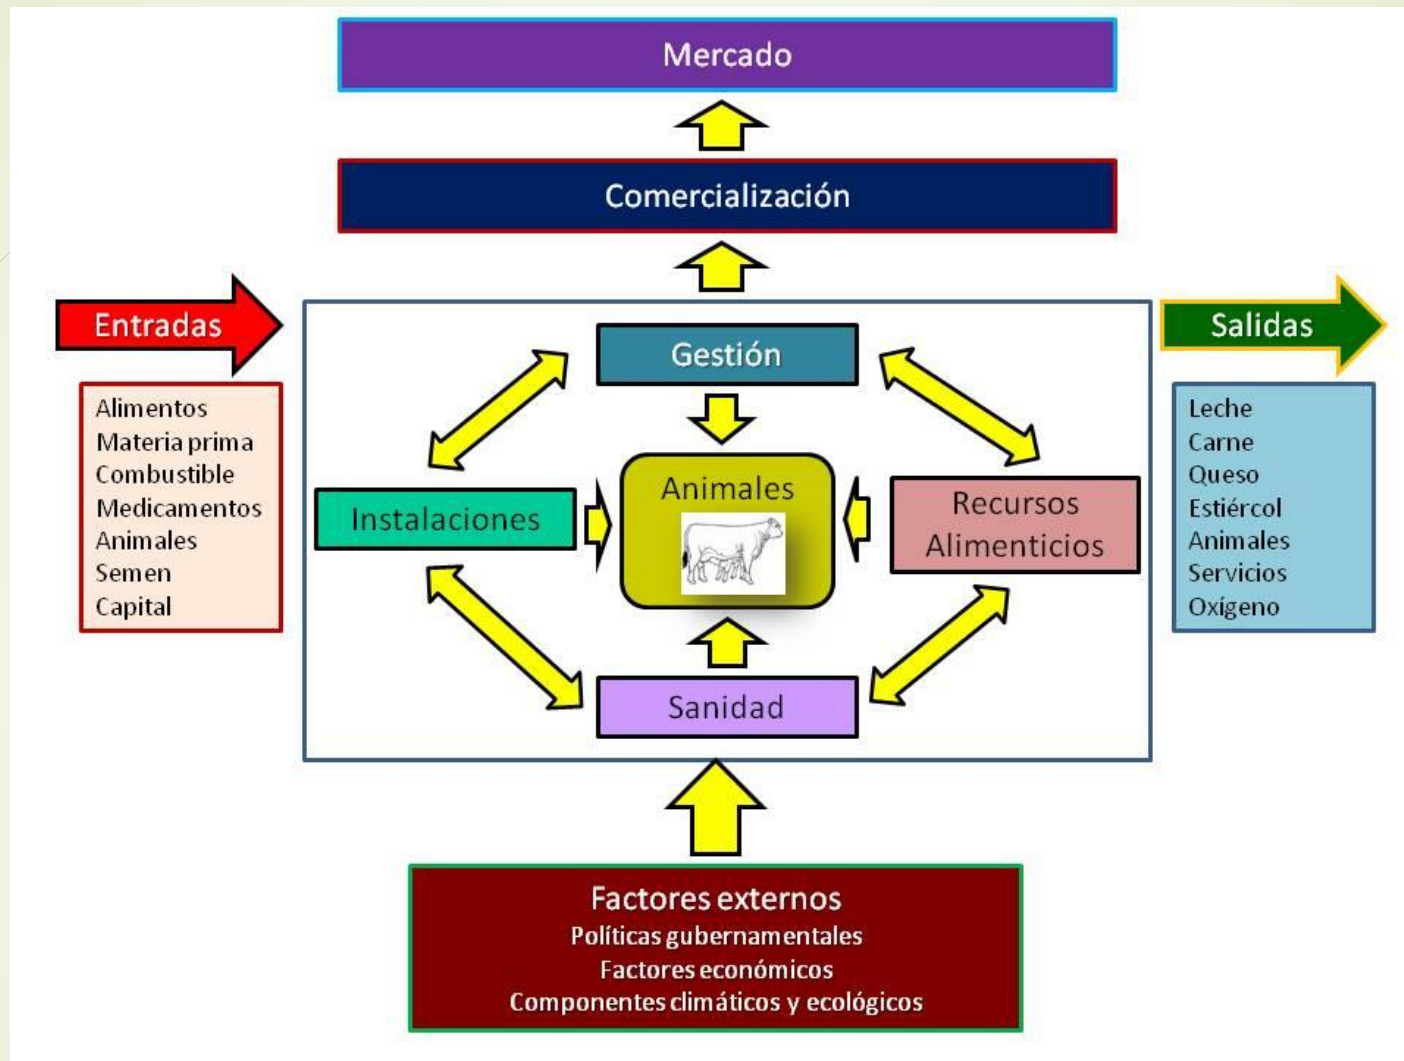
Mercado

Comercialización

Entradas

Alimentos
Materia prima
Combustible
Medicamentos
Animales
Semen
Capital

Gestión

Instalaciones

Animales

Recursos Alimenticios

Sanidad

Salidas

Leche
Carne
Queso
Estiércol
Animales
Servicios
Oxígeno

Factores externos
Políticas gubernamentales
Factores económicos
Componentes climáticos y ecológicos